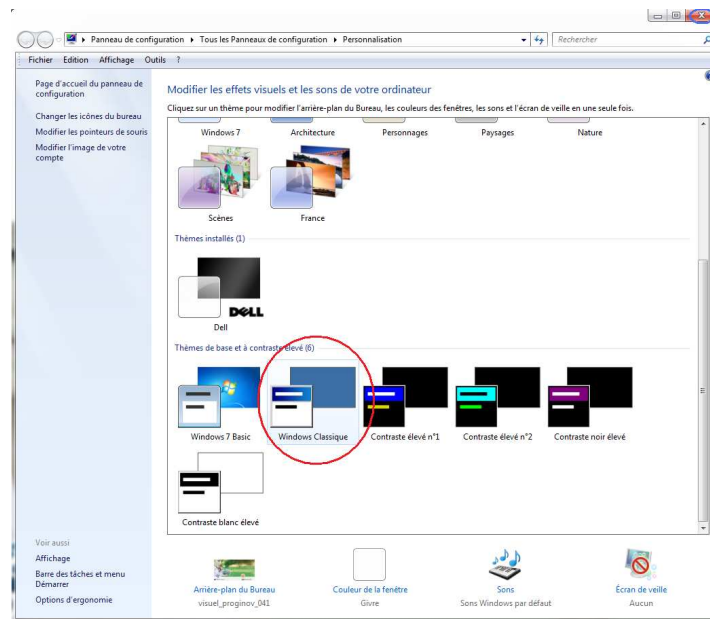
▸ Panneau de configuration ▸ Tous les Panneaux de configuration ▸ Personnalisation

Rechercher

Fichier Edition Affichage Outils ?

Page d'accueil du panneau de configuration

Changer les icônes du bureau

Modifier les pointeurs de souris

Modifier l'image de votre compte

Modifier les effets visuels et les sons de votre ordinateur

Cliquez sur un thème pour modifier l'arrière-plan du Bureau, les couleurs des fenêtres, les sons et l'écran de veille en une seule fois.

Windows 7 Architecture Personnages Paysages Nature

Scènes France

Thèmes installés (1)

DELL

Dell

Thèmes de base et à contraste élevé (6)

Windows 7 Basic Windows Classique Contraste élevé n°1 Contraste élevé n°2 Contraste noir élevé

Contraste blanc élevé

Voir aussi

Affichage

Barre des tâches et menu Démarrer

Options d'ergonomie

Arrière-plan du Bureau
visuel_proginov_041

Couleur de la fenêtre
Givre

Sons
Sons Windows par défaut

Écran de veille
Aucun